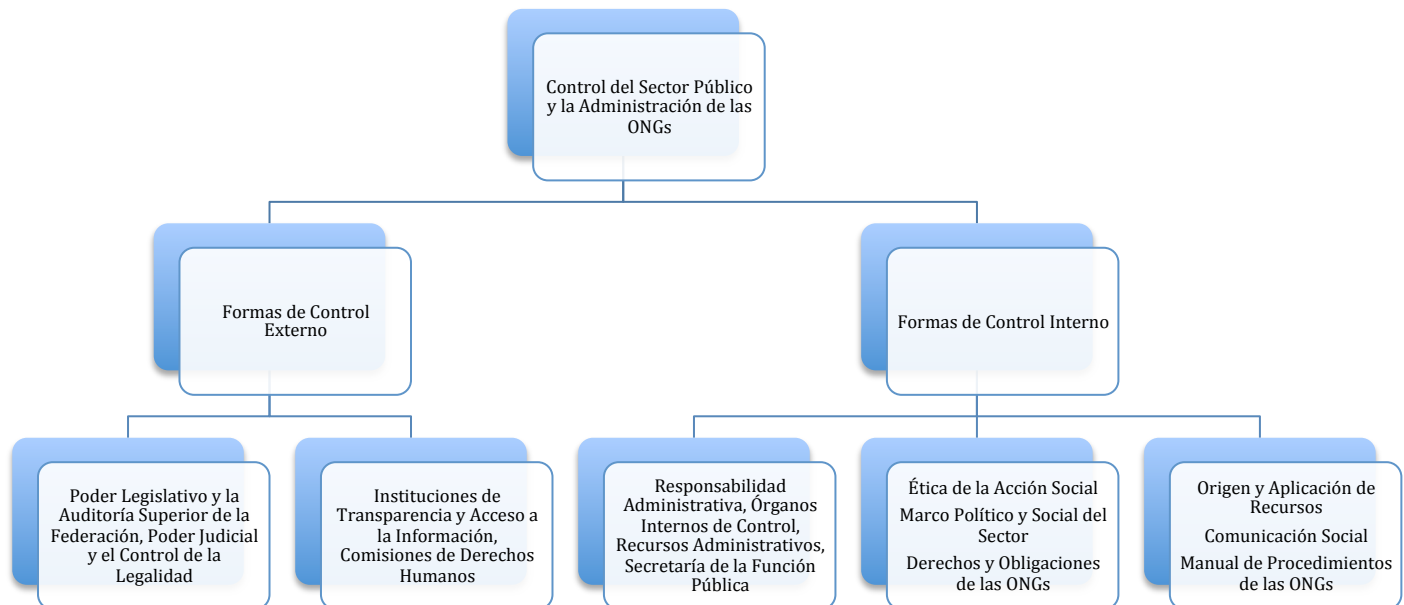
Control del Sector Público y la Administración de las ONGs

Formas de Control Externo

Formas de Control Interno

Poder Legislativo y la Auditoría Superior de la Federación, Poder Judicial y el Control de la Legalidad

Instituciones de Transparencia y Acceso a la Información, Comisiones de Derechos Humanos

Responsabilidad Administrativa, Órganos Internos de Control, Recursos Administrativos, Secretaría de la Función Pública

Ética de la Acción Social

Marco Político y Social del Sector

Derechos y Obligaciones de las ONGs

Origen y Aplicación de Recursos

Comunicación Social

Manual de Procedimientos de las ONGs